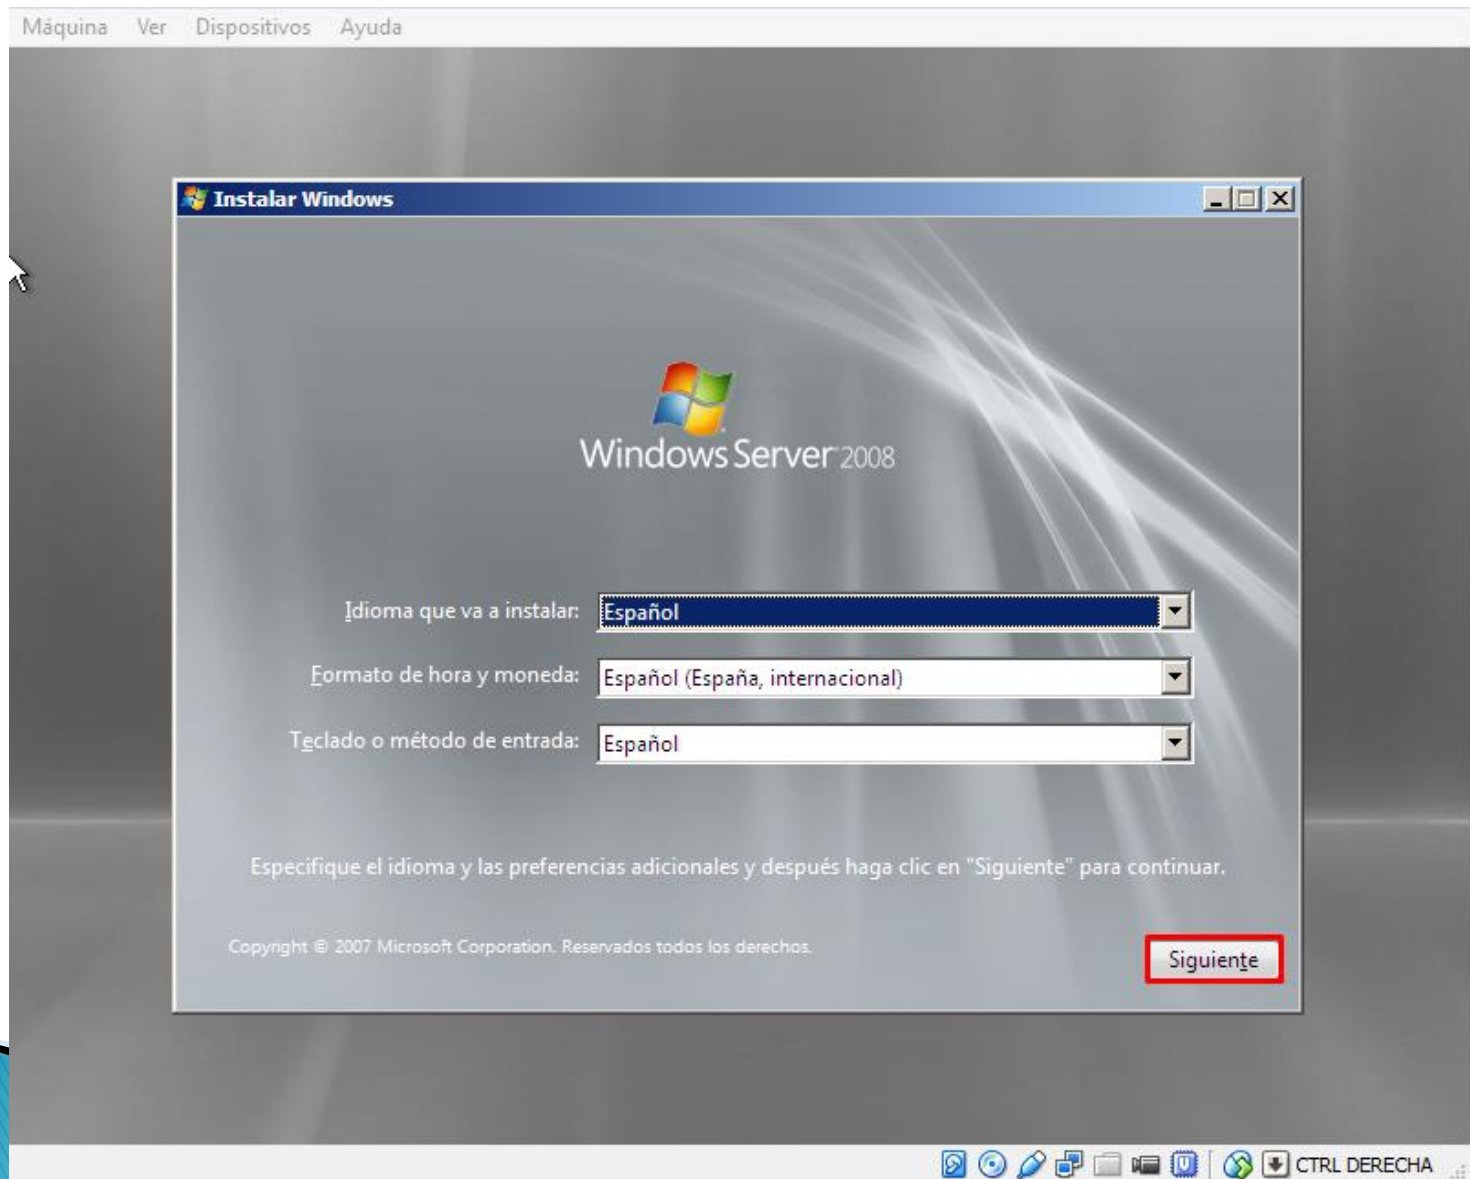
Máquina Ver Dispositivos Ayuda

Instalar Windows

Windows Server 2008

Idioma que va a instalar: Español

Formato de hora y moneda: Español (España, internacional)

Teclado o método de entrada: Español

Especifique el idioma y las preferencias adicionales y después haga clic en "Siguiente" para continuar.

Copyright © 2007 Microsoft Corporation. Reservados todos los derechos.

Siguiente

CTRL DERECHA